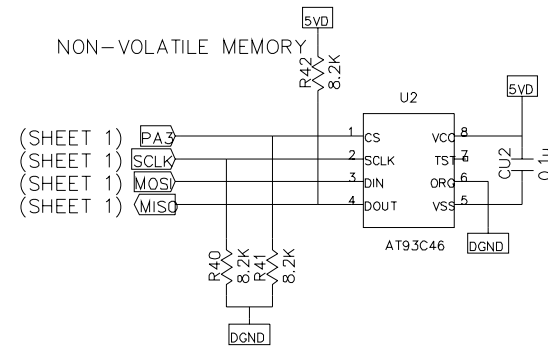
NON-VOLATILE MEMORY

5VD

R42
8.2K

U2

5VD

(SHEET 1) PA3
(SHEET 1) SCLK
(SHEET 1) MOSI
(SHEET 1) MISO

1 CS
2 SCLK
3 DIN
4 DOUT

VCC 8
TST 7
ORG 6
VSS 5

CU2
0.1u

AT93C46

DGND

R40
8.2K
R41
8.2K

DGND